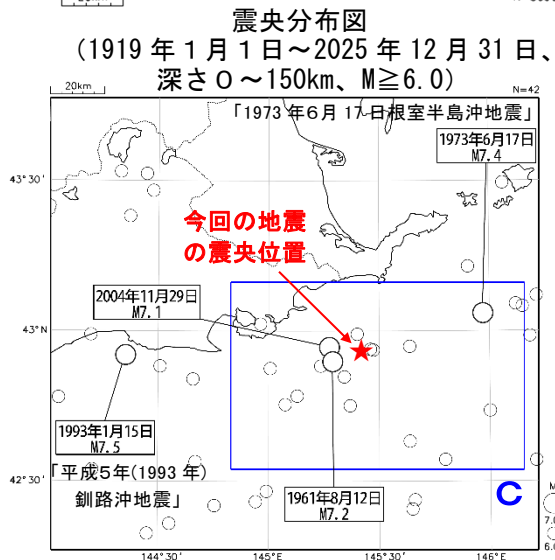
震央分布図
(1919 年 1 月 1 日～2025 年 12 月 31 日、
深さ 0 ～150km、M≧6.0)

20km
N=42

「1973 年6月 17 日根室半島沖地震」

1973年6月17日
M7.4

43°30′

今回の地震
の震央位置

2004年11月29日
M7.1

43°N

1993年1月15日
M7.5

「平成5年(1993 年)
釧路沖地震」

42°30′

1961年8月12日
M7.2

C

144°30′
145°E
145°30′
146°E